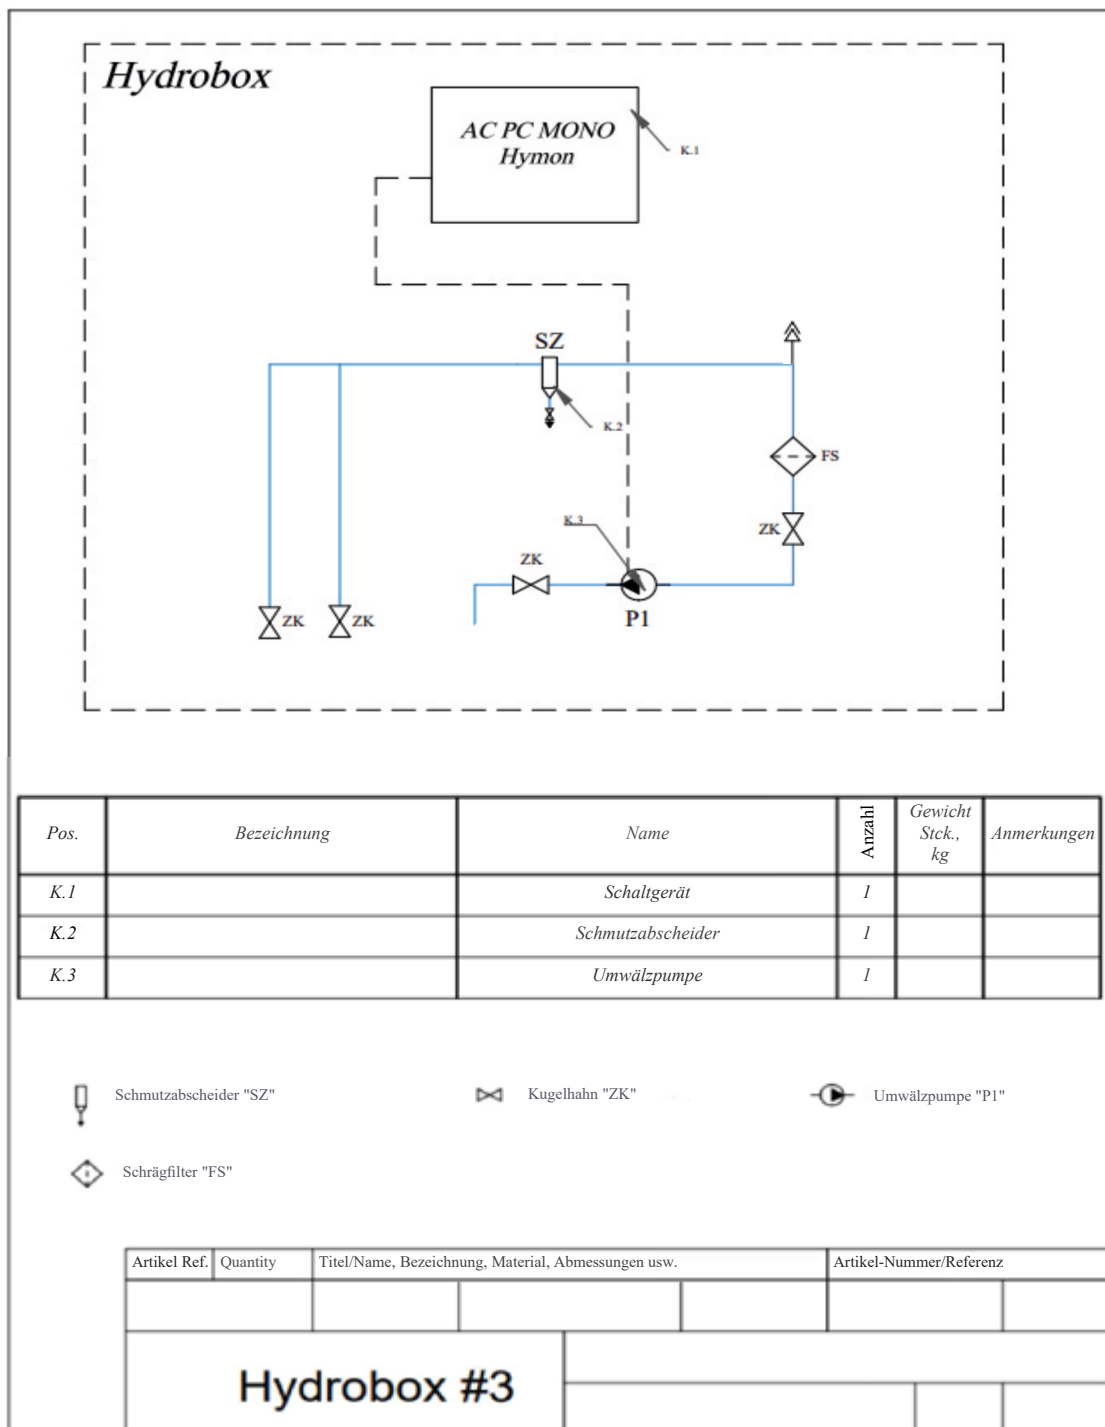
Hydrobox

AC PC MONO
Hymon

K.1

SZ

K.2

FS

K.3

ZK

ZK

P1

ZK

ZK

| Pos. | Bezeichnung | Name | Anzahl | Gewicht Stck., kg | Anmerkungen |
|---|---|---|---|---|---|
| K.1 | | Schaltgerät | 1 | | |
| K.2 | | Schmutzabscheider | 1 | | |
| K.3 | | Umwälzpumpe | 1 | | |

Schmutzabscheider "SZ"

Kugelhahn "ZK"

Umwälzpumpe "P1"

Schrägfilter "FS"

| Artikel Ref. | Quantity | Titel/Name, Bezeichnung, Material, Abmessungen usw. | Artikel-Nummer/Referenz |
|---|---|---|---|
| | | | |

Hydrobox #3